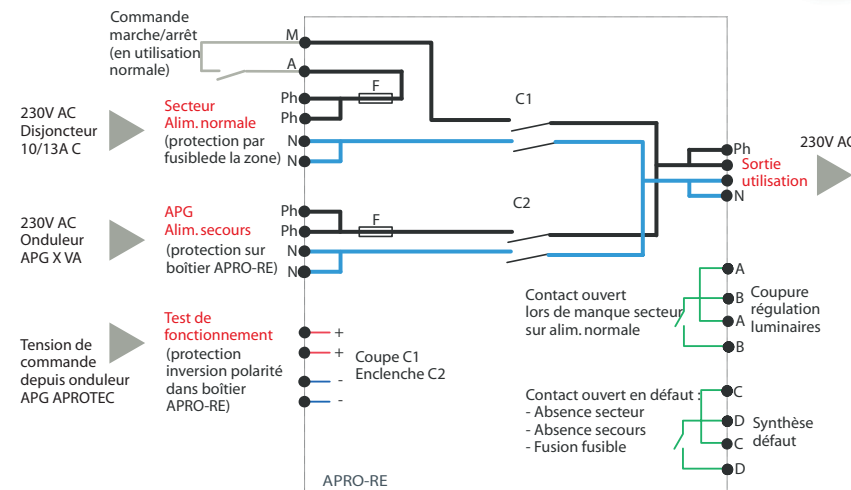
Commande marche/arrêt (en utilisation normale)

M
A
F
Ph
Ph
N
N

230V AC Disjoncteur 10/13A C

Secteur Alim. normale
(protection par fusiblede la zone)

C1

Ph
Sortie utilisation
N

230V AC

230V AC Onduleur APG X VA

APG Alim. secours
(protection sur boîtier APRO-RE)

Ph
Ph
F
N
N

C2

A
B
A
B

Contact ouvert lors de manque secteur sur alim. normale

Coupure régulation luminaires

Tension de commande depuis onduleur APG APROTEC

Test de fonctionnement
(protection inversion polarité dans boîtier APRO-RE)

+
+
-
-

Coupe C1
Enclenche C2

Contact ouvert en défaut :
- Absence secteur
- Absence secours
- Fusion fusible

C
D
C
D

Synthèse défaut

APRO-RE